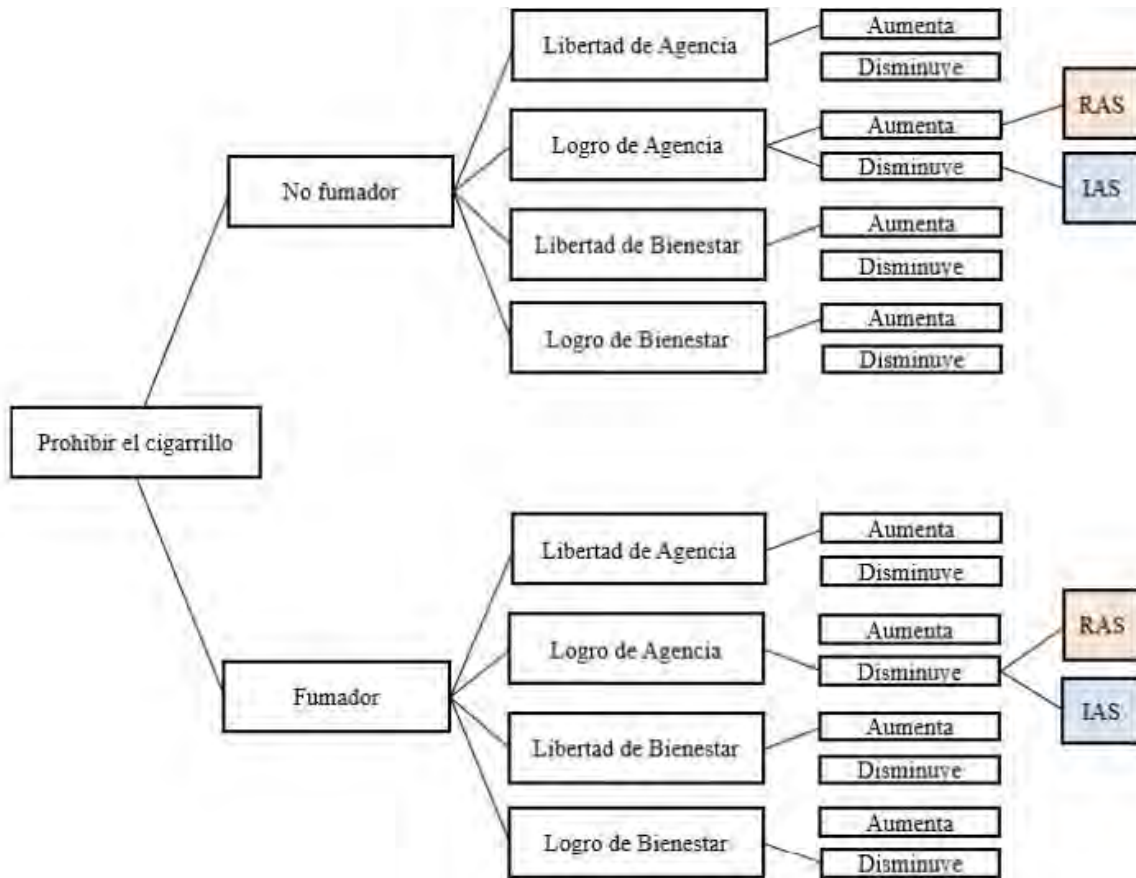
Prohibir el cigarrillo

No fumador

Libertad de Agencia
Aumenta
Disminuye

Logro de Agencia
Aumenta
Disminuye
RAS
IAS

Libertad de Bienestar
Aumenta
Disminuye

Logro de Bienestar
Aumenta
Disminuye

Fumador

Libertad de Agencia
Aumenta
Disminuye

Logro de Agencia
Aumenta
Disminuye
RAS
IAS

Libertad de Bienestar
Aumenta
Disminuye

Logro de Bienestar
Aumenta
Disminuye